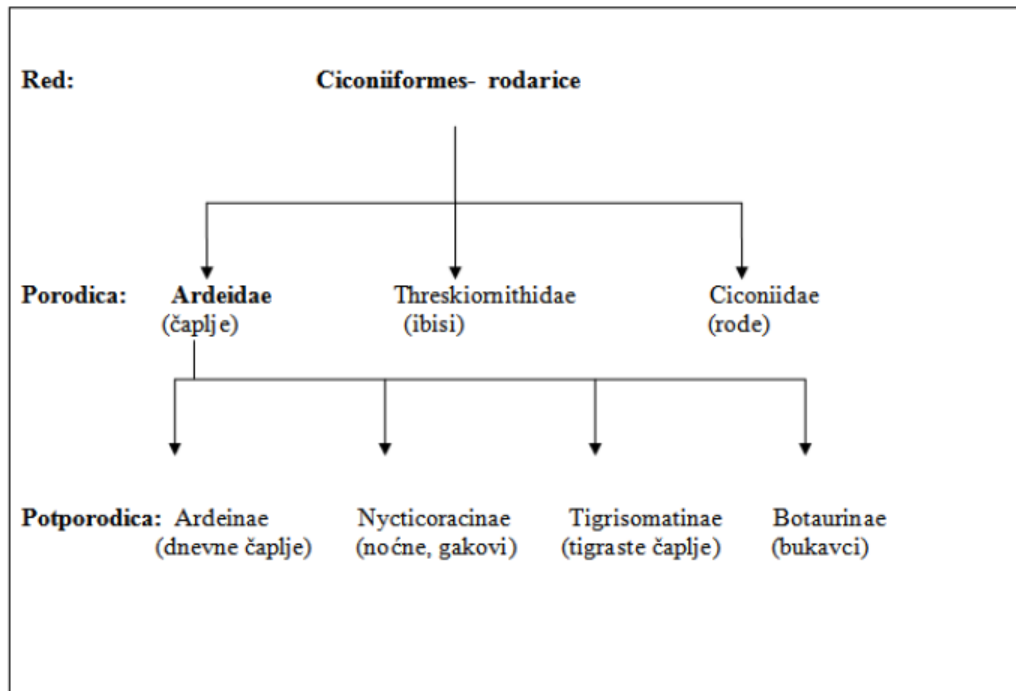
Red: Ciconiiformes- rodarice

Porodica: Ardeidae (čaplje)
Threskiornithidae (ibisi)
Ciconiidae (rode)

Potporodica: Ardeinae (dnevne čaplje)
Nycticoracinae (noćne, gakovi)
Tigrisomatinae (tigraste čaplje)
Botaurinae (bukavci)